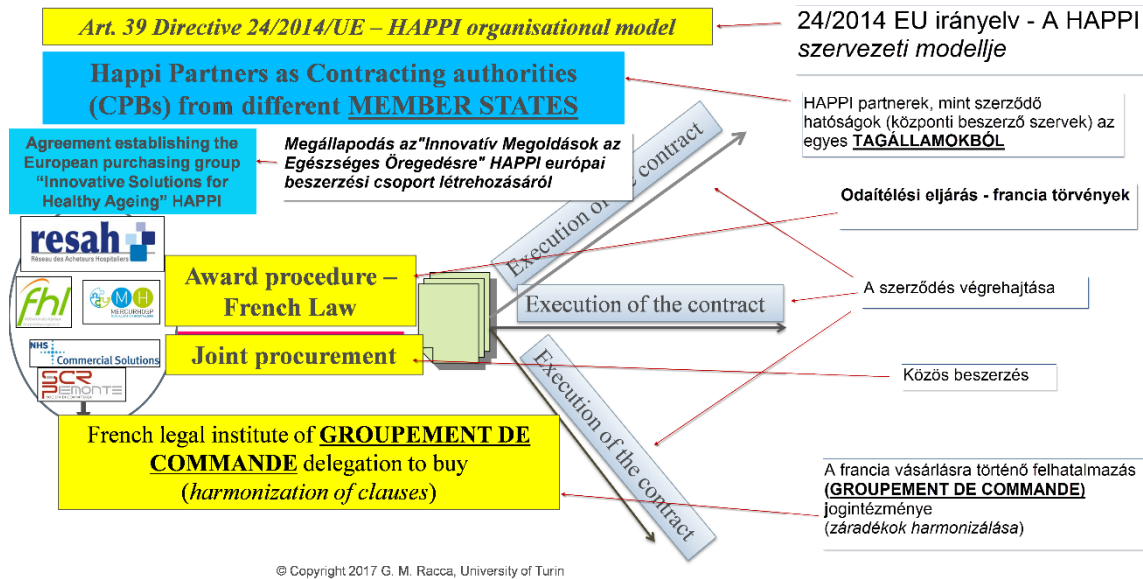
Art. 39 Directive 24/2014/UE – HAPPI organisational model

24/2014 EU irányelv - A HAPPI szervezeti modellje

Happi Partners as Contracting authorities (CPBs) from different MEMBER STATES

HAPPI partnerek, mint szerződő hatóságok (központi beszerző szervek) az egyes TAGÁLLAMOKBÓL

Agreement establishing the European purchasing group "Innovative Solutions for Healthy Ageing" HAPPI

Megállapodás az"Innovatív Megoldások az Egészséges Öregedésre" HAPPI európai beszerzési csoport létrehozásáról

Odaítélési eljárás - francia törvények

resah Réseau des Acheteurs Hospitaliers

fhl

MERCURIHOSP

NHS Commercial Solutions

SCR PIEMONTE

Award procedure – French Law

Joint procurement

Execution of the contract

Execution of the contract

Execution of the contract

A szerződés végrehajtása

Közös beszerzés

French legal institute of GROUPEMENT DE COMMANDE delegation to buy (harmonization of clauses)

A francia vásárlásra történő felhatalmazás (GROUPEMENT DE COMMANDE) jogintézménye (záradékok harmonizálása)

© Copyright 2017 G. M. Racca, University of Turin